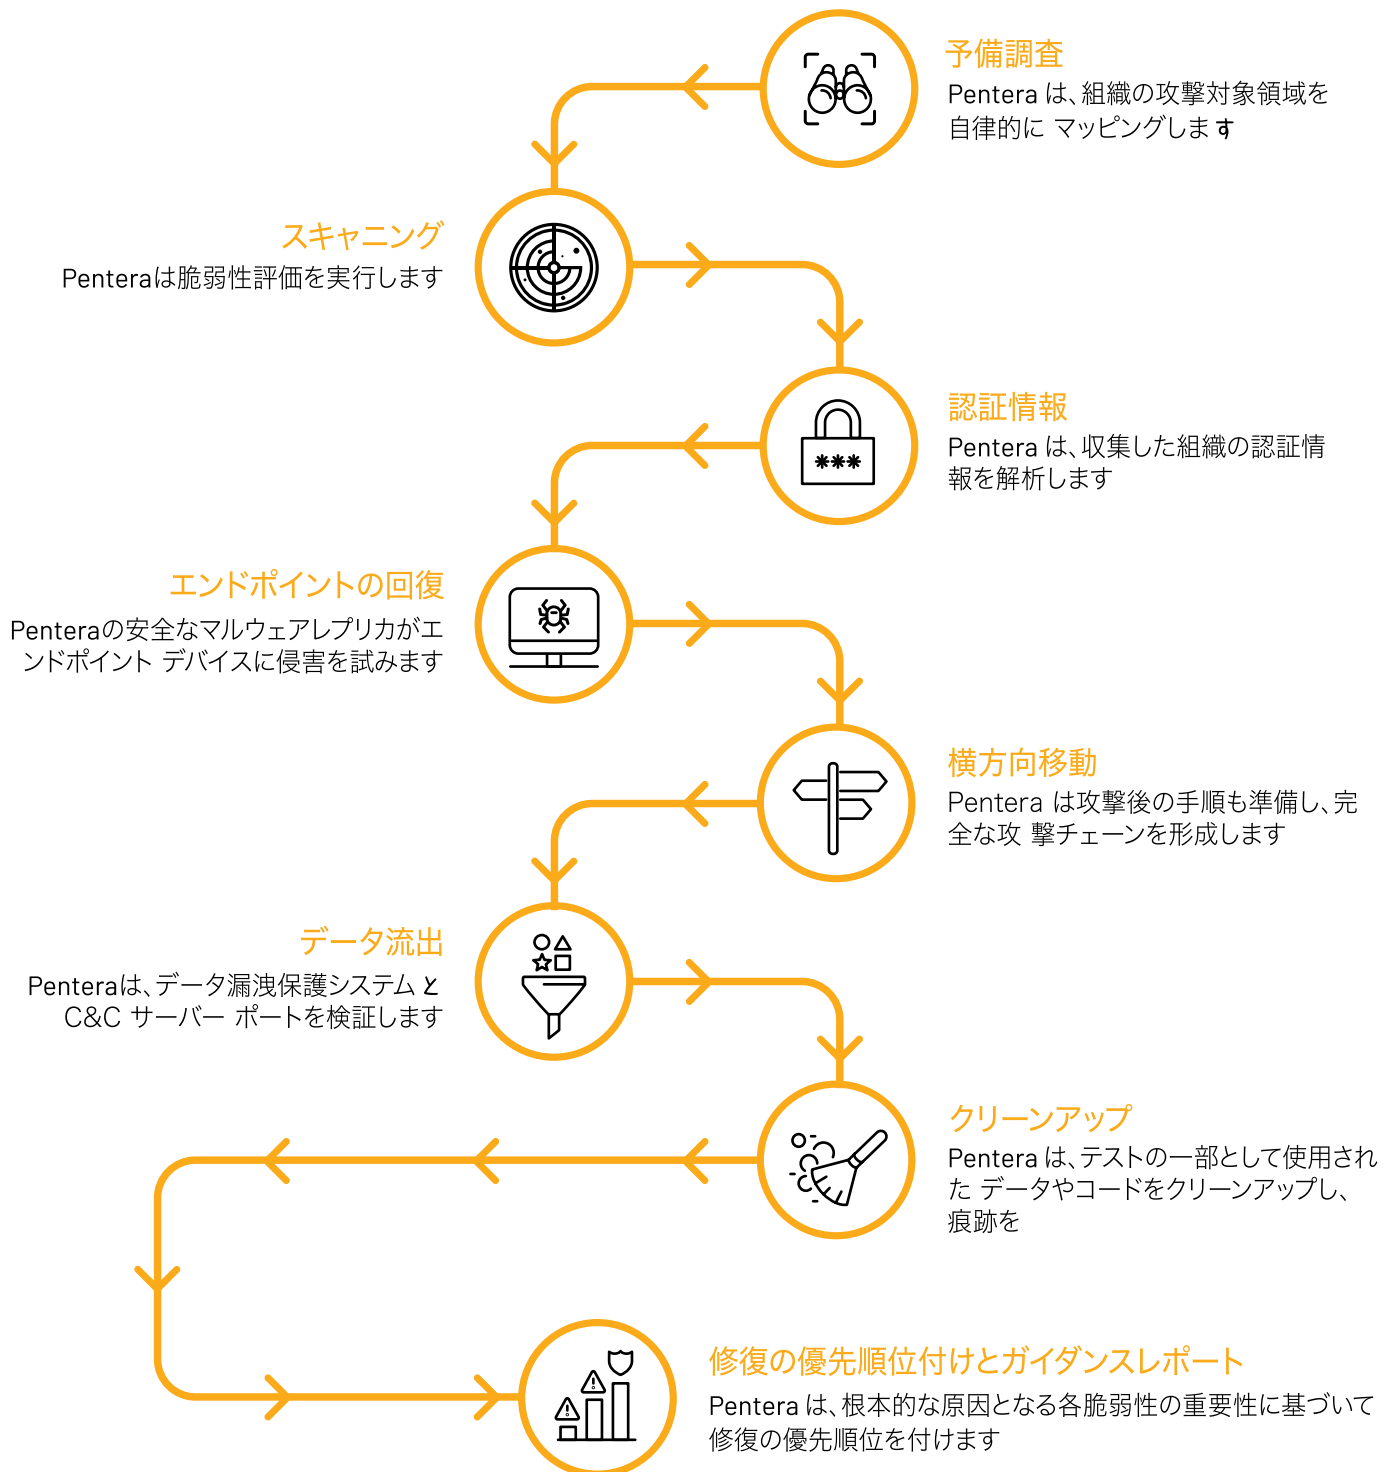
予備調査
Pentera は、組織の攻撃対象領域を自律的に マッピングします

スキャニング
Penteraは脆弱性評価を実行します

認証情報
Pentera は、収集した組織の認証情報を解析します

エンドポイントの回復
Penteraの安全なマルウェアレプリカがエンドポイント デバイスに侵害を試みます

横方向移動
Pentera は攻撃後の手順も準備し、完全な攻 撃チェーンを形成します

データ流出
Penteraは、データ漏洩保護システム と C&C サーバー ポートを検証します

クリーンアップ
Pentera は、テストの一部として使用された データやコードをクリーンアップし、痕跡を

修復の優先順位付けとガイダンスレポート
Pentera は、根本的な原因となる各脆弱性の重要性に基づいて修復の優先順位を付けます